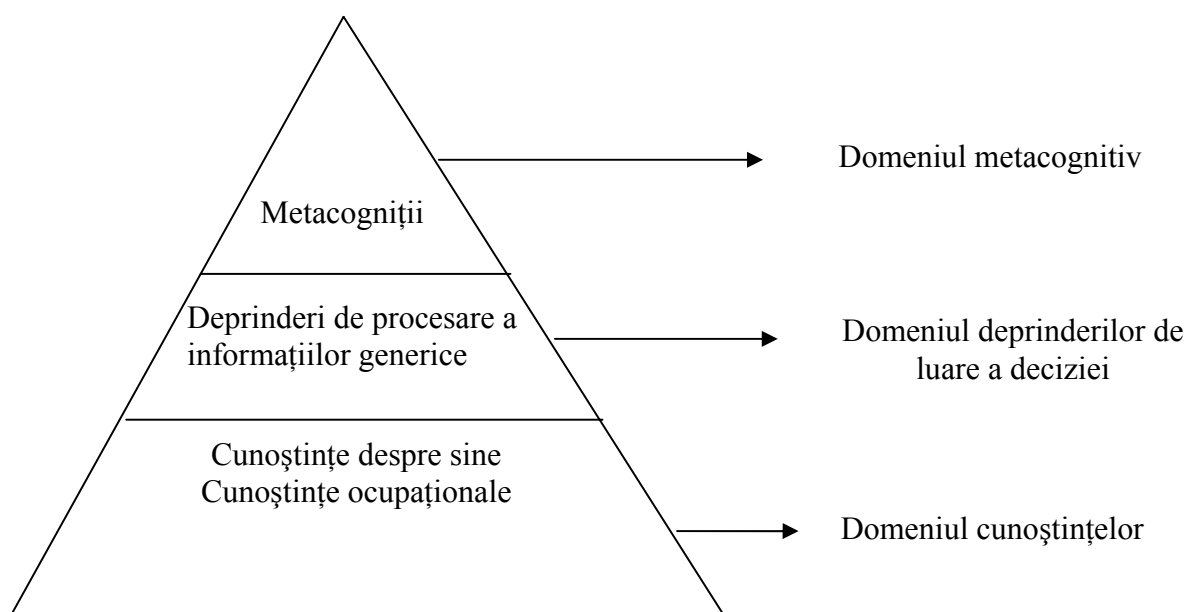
Metacogniții

Domeniul metacognitiv

Deprinderi de procesare a informațiilor generice

Domeniul deprinderilor de luare a deciziei

Cunoştințe despre sine
Cunoştințe ocupaționale

Domeniul cunoştințelor